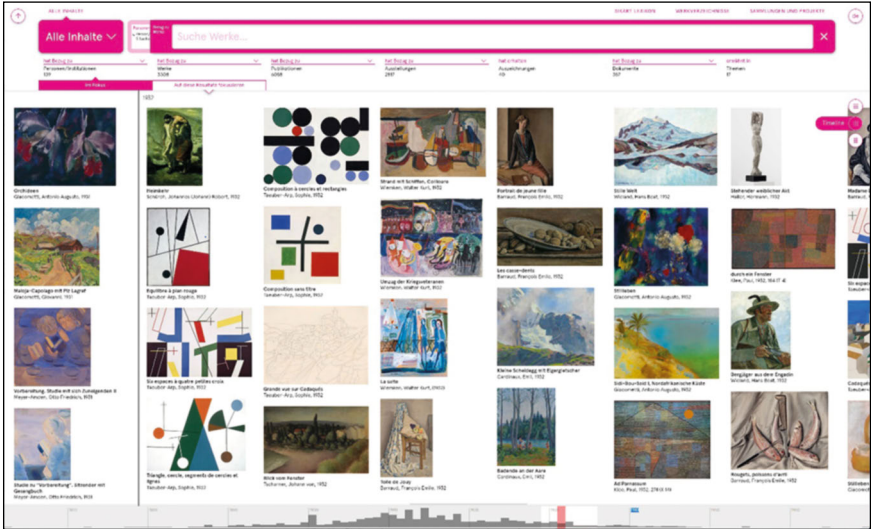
ALLE INHALTE

SIKART LEXIKON

WERKVERZEICHNISSE

SAMMLUNGEN UND PROJEKTE

Alle Inhalte

Suche Werke...

Personen/Institutionen
Werke
Publikationen
Ausstellungen
Ausstellungen
Dokumente
Themen

Im Fokus

Auf deine Resultate fokussieren

1952

Timeline

Orchideen
Giacometti, Augusto, 1952

Reimbein
Schelch, Johannes, 1952

Composition à cercles et rectangles
Taeuber-Arp, Sophie, 1932

Strand mit Schiffen, Corniche
Gimmi, Walter Kurt, 1952

Portrait de jeune fille
Barraud, François Emile, 1932

Stille Welt
Wieland, Hans Beat, 1932

Stehender weiblicher Akt
Haller, Hermann, 1932

Maloja-Capolago mit Piz Lagrev
Giacometti, Giovanni, 1932

Equilibre à plan rouge
Taeuber-Arp, Sophie, 1932

Composition sans titre
Taeuber-Arp, Sophie, 1932

Umzug der Kriegsveteranen
Gimmi, Walter Kurt, 1932

Les cacaoettes
Barraud, François Emile, 1932

Stilleben
Giacometti, Augusto, 1932

durch ein Fenster
Klee, Paul, 1932

Vorbereitung. Studie mit sich Zurückgelehnten
Meyer-Amden, Otto Friedrich, 1933

Six espaces à quatre petites croix
Taeuber-Arp, Sophie, 1932

Grande vue sur Cadaqués
Taeuber-Arp, Sophie, 1932

La sortie
Gimmi, Walter Kurt, 1932

Kleine Scheidegg mit Eigergletscher
Cardinaux, Emil, 1932

Sidi-Bou-Saïd à l'ombre
Giacometti, Augusto, 1932

Bergjäger aus dem Engadin
Wieland, Hans Beat, 1932

Studie zu "Vorbereitung". Sitzender mit Gesangbuch
Meyer-Amden, Otto Friedrich, 1933

Triangle, cercle, segments de cercles et lignes
Taeuber-Arp, Sophie, 1932

Blick vom Fenster
Tschumi, Otto, 1932

Vallée de Joux
Barraud, François Emile, 1932

Badende an der Aare
Cardinaux, Emil, 1932

Ad Parnassum
Klee, Paul, 1932

Rougets, poissons d'art
Barraud, François Emile, 1932